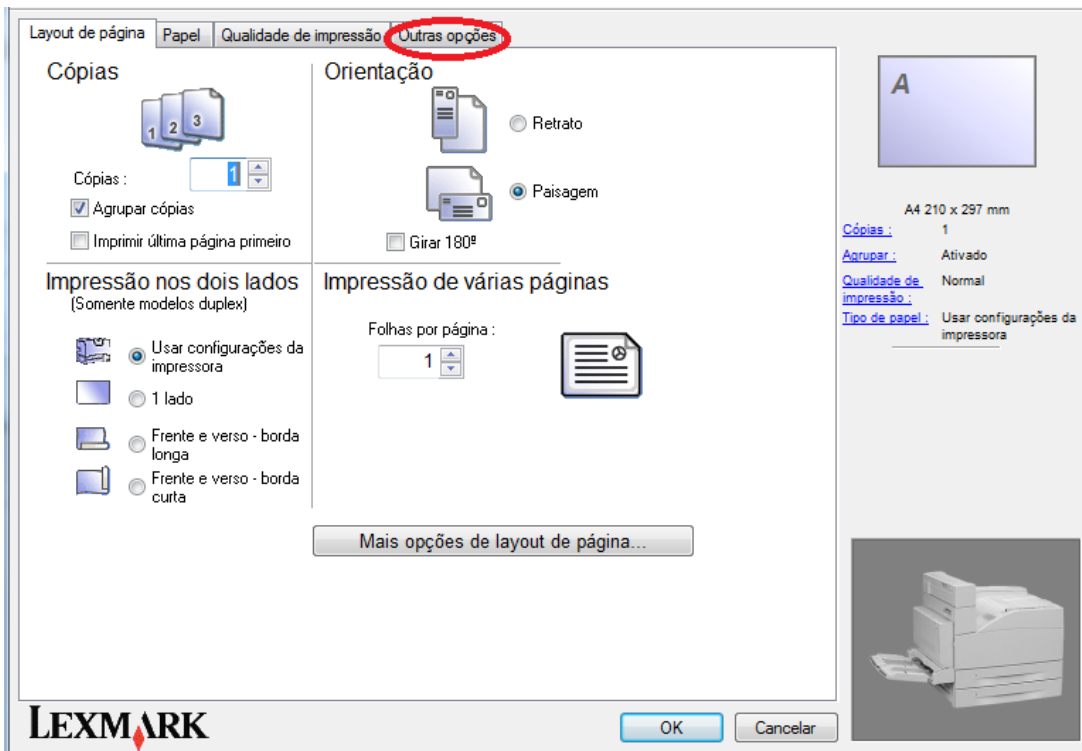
Layout de página | Papel | Qualidade de impressão | Outras opções

Cópias

1 2 3

Cópias : 1

Agrupar cópias

Imprimir última página primeiro

Orientação

Retrato

Paisagem

Girar 180º

A

A4 210 x 297 mm

| | |
|---|---|
| Cópias : | 1 |
| Agrupar : | Ativado |
| Qualidade de impressão : | Normal |
| Tipo de papel : | Usar configurações da impressora |

Impressão nos dois lados
(Somente modelos duplex)

Usar configurações da impressora

1 lado

Frente e verso - borda longa

Frente e verso - borda curta

Impressão de várias páginas

Folhas por página :
1

Mais opções de layout de página...

LEXMARK

OK

Cancelar